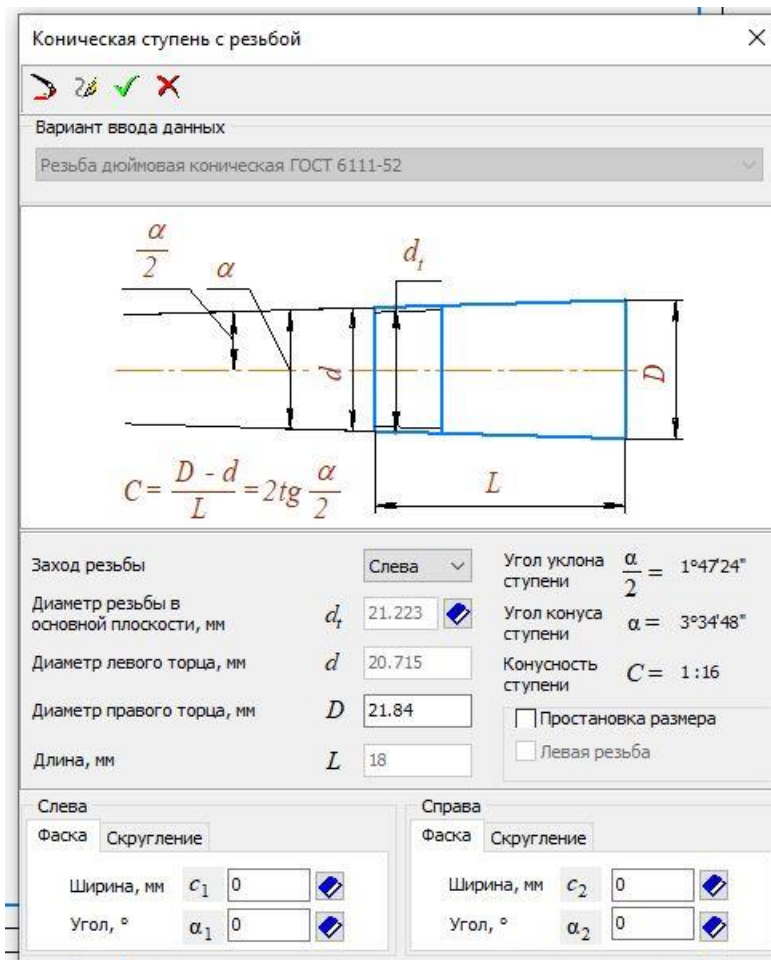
Коническая ступень с резьбой ×

Вариант ввода данных

Резьба дюймовая коническая ГОСТ 6111-52

$\frac{\alpha}{2}$ $\alpha$ $d_t$ $d$ $D$

$C = \frac{D - d}{L} = 2tg\,\frac{\alpha}{2}$ $L$

Заход резьбы Слева

Диаметр резьбы в основной плоскости, мм $d_t$ 21.223

Диаметр левого торца, мм $d$ 20.715

Диаметр правого торца, мм $D$ 21.84

Длина, мм $L$ 18

Угол уклона ступени $\frac{\alpha}{2} =$ 1°47'24"

Угол конуса ступени $\alpha =$ 3°34'48"

Конусность ступени $C =$ 1:16

Простановка размера

Левая резьба

Слева

Фаска Скругление

Ширина, мм $c_1$ 0

Угол, ° $\alpha_1$ 0

Справа

Фаска Скругление

Ширина, мм $c_2$ 0

Угол, ° $\alpha_2$ 0